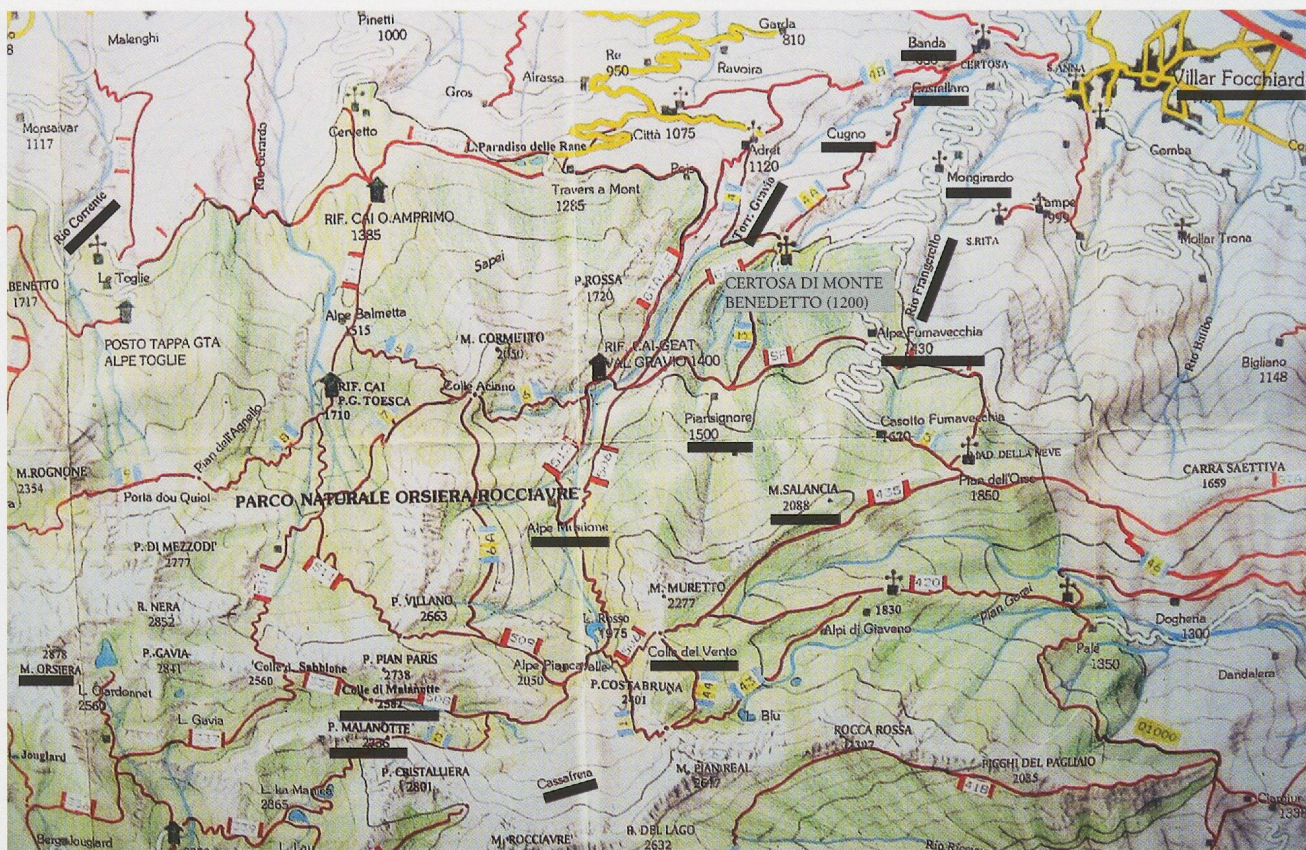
Malenghi

Pinetti
1000

Garda
810

Banda

CERTOSA

S.ANNA

Villar Focchiard

Re
950

Ravoira

Airassa

Gros

Monsalvar
1117

Cervetto

Rio Gerardo

L. Paradiso delle Rane

Città 1075

Adret
1120

Cugno

Castellaro

Gemba

Travers a Mont
1285

Mongirardo

Tampe

Rio Corrente

RIF. CAI O. AMPRIMO
1385

Torr. Gravio

S.RITA

Mollar Trona

Le Toglie

Sapei

P. ROSSA
1720

CERTOSA DI MONTE BENEDETTO (1200)

Rio Frangerello

BENETTO
1717

Alpe Balmetta
1515

Alpe Fumavecchia
1430

Rio Balbo

POSTO TAPPA GTA
ALPE TOGLIE

M. CORMETTO
2050

RIF. CAI GEAT
VAL GRAVIO 1400

Bigliano
1148

RIF. CAI
P.G. TOESCA
1710

Colle Aciano

Pian dell'Agnello

Piansignore
1500

Casotto Fumavecchia
1620

MAD. DELLA NEVE

M.ROGNONE
2354

Porta dou Quiol

PARCO NATURALE ORSIERA ROCCIAVRE

M.SALANCIA
2088

Pian dell'Orso
1850

CARRA SAETTIVA
1659

Alpe Musiane

P. DI MEZZODI'
2777

R. NERA
2852

P. VILLANO
2663

M. MURETTO
2277

1830

Alpi di Giaveno

Pian Gorei

Dogheria
1300

2878
M. ORSIERA

P. GAVIA
2841

Colle di Sabbione
2560

P. PIAN PARIS
2738

L. Rosso
1975

Alpe Pianca
2050

Colle del Vento

Palè
1350

Dandalera

L. Chardonnet
2560

Colle di Malanotte
2582

P.COSTABRUNA
2401

L. Gavia

P. MALANOTTE
2736

L. Blu

ROCCA ROSSA
2307

L. Jouglard

P. CRISTALLIERA
2801

Cassafrera

M. PIAN REAL
2617

PICCHI DEL PAGLIAIO
2035

L. la Manica
2865

Bergs Jouglard

M. ROCCIAVRE'

B. DEL LAGO
2632

Rio